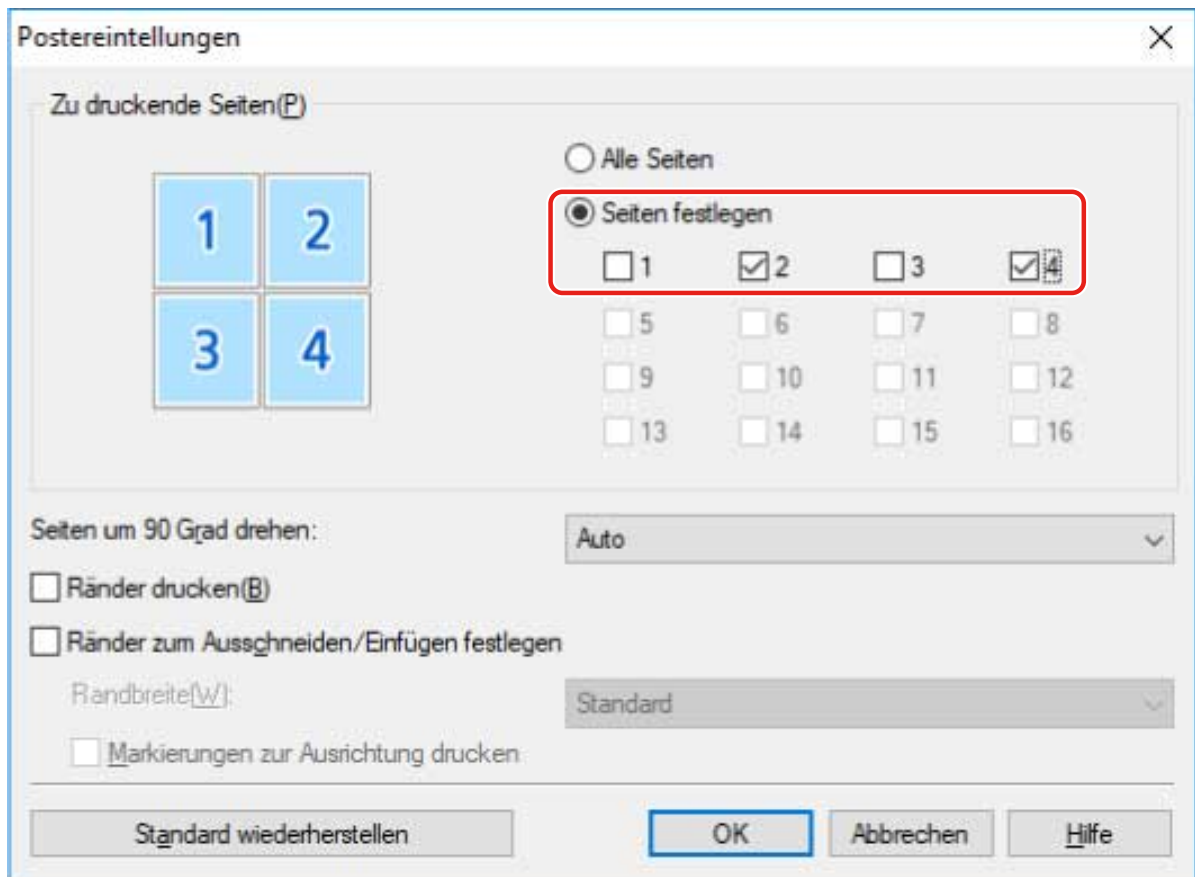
Postereintellungen

Zu druckende Seiten(P)

1 2
3 4

Alle Seiten
Seiten festlegen
1 2 3 4
5 6 7 8
9 10 11 12
13 14 15 16

Seiten um 90 Grad drehen: Auto

Ränder drucken(B)

Ränder zum Ausschneiden/Einfügen festlegen

Randbreite(W): Standard

Markierungen zur Ausrichtung drucken

Standard wiederherstellen

OK

Abbrechen

Hilfe